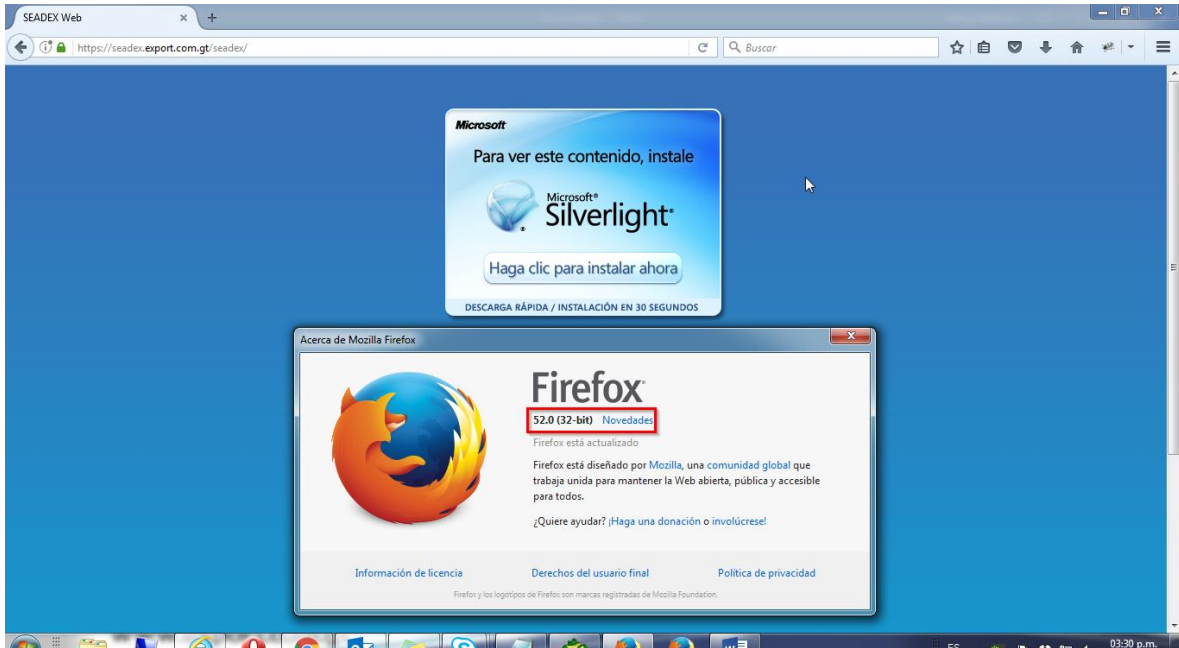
SEADEX Web

https://seadex.export.com.gt/seadex/

Buscar

Microsoft

Para ver este contenido, instale

Microsoft® Silverlight®

Haga clic para instalar ahora

DESCARGA RÁPIDA / INSTALACIÓN EN 30 SEGUNDOS

Acerca de Mozilla Firefox

Firefox

52.0 (32-bit) Novedades

Firefox está actualizado

Firefox está diseñado por Mozilla, una comunidad global que trabaja unida para mantener la Web abierta, pública y accesible para todos.

¿Quiere ayudar? ¡Haga una donación o involúcrese!

Información de licencia

Derechos del usuario final

Política de privacidad

Firefox y los logotipos de Firefox son marcas registradas de Mozilla Foundation.

ES

03:30 p.m.